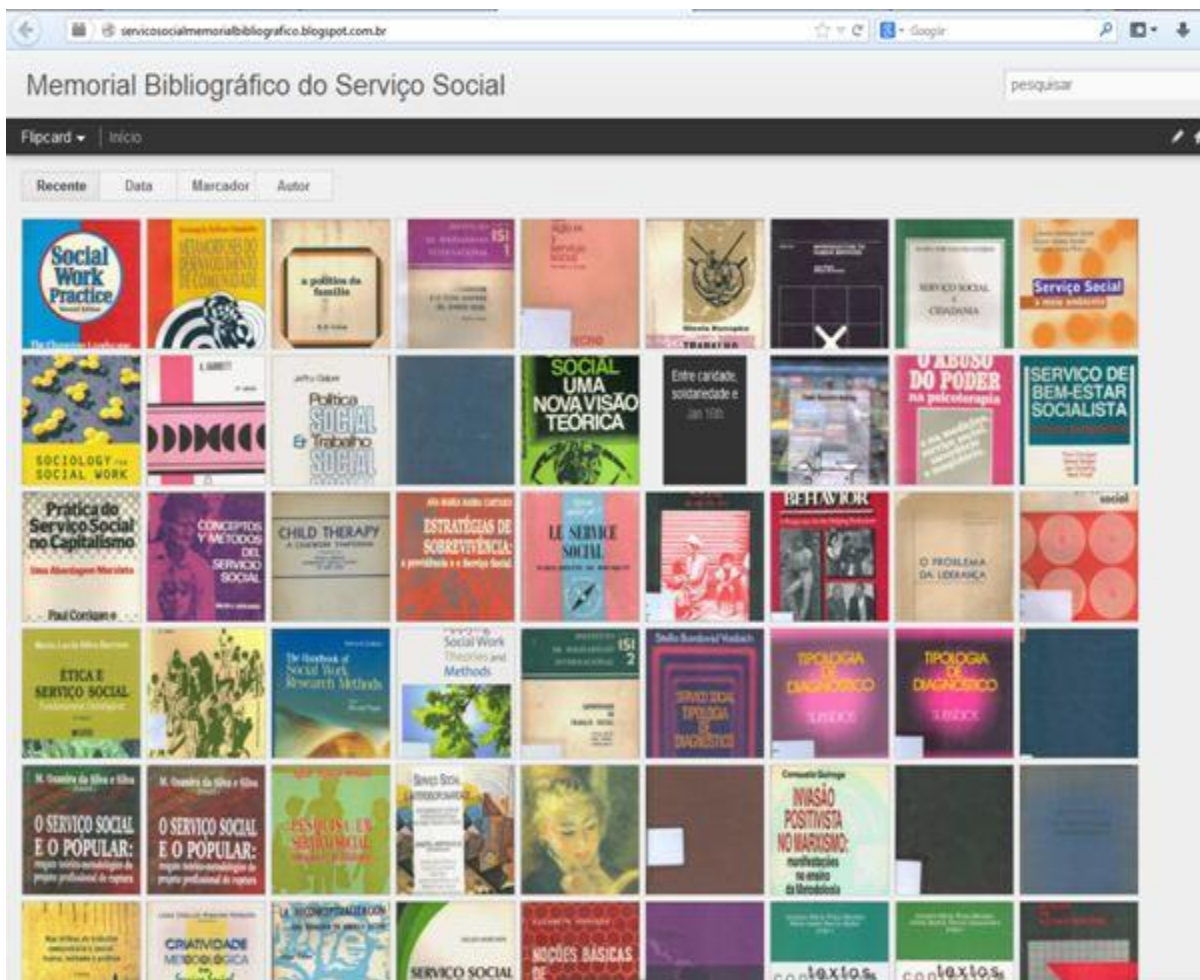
servicosocialmemorialbibliografico.blogspot.com.br

Google

Memorial Bibliográfico do Serviço Social

pesquisar

Flipcard ▾ | Início

Recente Data Marcador Autor

Social Work Practice

METAMORFOSE DO DESENVOLVIMENTO DE COMUNIDADE

a política da família

ISI 1

Serviço Social

SERVIÇO SOCIAL E CIDADANIA

Serviço Social

SOCIOLOGY FOR SOCIAL WORK

A. GARRETT

Política Social & Trabalho Social

SOCIAL UMA NOVA VISÃO TEÓRICA

Entre caridade, solidariedade e

O ABUSO DO PODER na psicoterapia

SERVIÇO DE BEM-ESTAR SOCIALISTA

Prática do Serviço Social no Capitalismo

Uma Abordagem Marxista

Paul Corrigan e

CONCEPTOS Y METODOS DEL SERVICIO SOCIAL

CHILD THERAPY

ESTRATÉGIAS DE SOBREVIVÊNCIA: a previdência e o Serviço Social

LE SERVICE SOCIAL

BEHAVIOR

O PROBLEMA DA LIDERANÇA

social

ÉTICA E SERVIÇO SOCIAL

The Handbook of Social Work Research Methods

Social Work Theories and Methods

ISI 2

Stella Bombonati Viabach

SERVIÇO SOCIAL TIPOLOGIA DE DIAGNÓSTICO

TIPOLOGIA DE DIAGNÓSTICO

TIPOLOGIA DE DIAGNÓSTICO

M. Ozanira da Silva e Silva

O SERVIÇO SOCIAL E O POPULAR:

M. Ozanira da Silva e Silva

O SERVIÇO SOCIAL E O POPULAR:

PESQUISA EM SERVIÇO SOCIAL

Serviço Social

Consuelo Quiroga

INVASÃO POSITIVISTA NO MARXISMO: manifestações no ensino da Metodologia

CRIATIVIDADE METODOLÓGICA

LA RECONCEPTUALIZACIÓN

SERVIÇO SOCIAL

NOÇÕES BÁSICAS DE

textos

textos